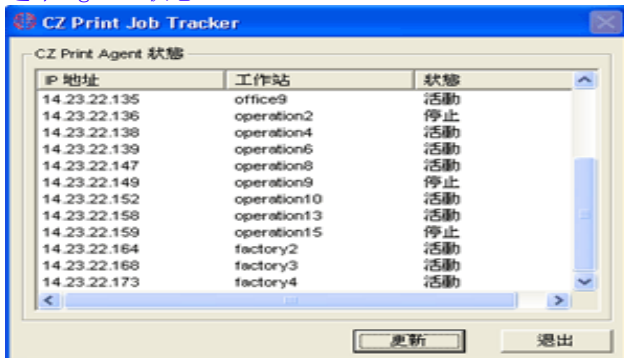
CZ Print Job Tracker

CZ Print Agent 狀態

| IP 地址 | 工作站 | 狀態 |
|---|---|---|
| 14.23.22.135 | office9 | 活動 |
| 14.23.22.136 | operation2 | 停止 |
| 14.23.22.138 | operation4 | 活動 |
| 14.23.22.139 | operation6 | 活動 |
| 14.23.22.147 | operation8 | 活動 |
| 14.23.22.149 | operation9 | 停止 |
| 14.23.22.152 | operation10 | 活動 |
| 14.23.22.158 | operation13 | 活動 |
| 14.23.22.159 | operation15 | 停止 |
| 14.23.22.164 | factory2 | 活動 |
| 14.23.22.168 | factory3 | 活動 |
| 14.23.22.173 | factory4 | 活動 |

更新

退出